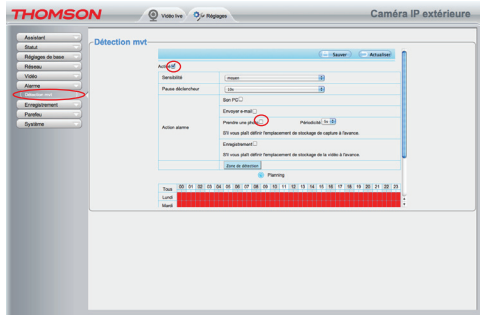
THOMSON

Vidéo live

Réglages

Caméra IP extérieure

Assistant
Statut
Réglages de base
Réseau
Vidéo
Alarme
Détection mvt
Enregistrement
Pan/tilt
Système

Détection mvt

Sauver

Actualiser

Activer

| Sensibilité | moyen |
|---|---|
| Pause déclencheur | 10s |
| Action alarme | Son PC<br>Envoyer e-mail<br>Prendre une photo Périodicité 5s<br>S'il vous plaît définir l'emplacement de stockage de capture à l'avance.<br>Enregistrement<br>S'il vous plaît définir l'emplacement de stockage de la vidéo à l'avance. |

Zone de détection

Planning

| Tous | 00 | 01 | 02 | 03 | 04 | 05 | 06 | 07 | 08 | 09 | 10 | 11 | 12 | 13 | 14 | 15 | 16 | 17 | 18 | 19 | 20 | 21 | 22 | 23 |
|---|---|---|---|---|---|---|---|---|---|---|---|---|---|---|---|---|---|---|---|---|---|---|---|---|
| Lundi | | | | | | | | | | | | | | | | | | | | | | | | |
| Mardi | | | | | | | | | | | | | | | | | | | | | | | | |